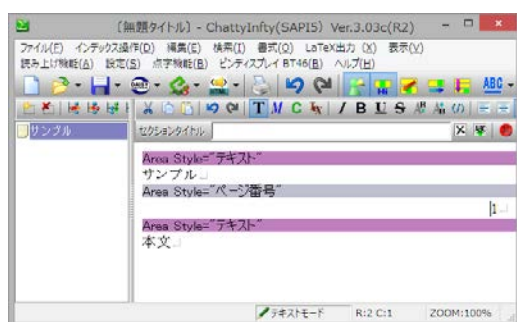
〔無題タイトル〕- ChattyInfty(SAPI5) Ver.3.03c(R2)

ファイル(F) インデックス操作(D) 編集(E) 検索(I) 書式(O) LaTeX出力 (X) 表示(V)
読み上げ機能(A) 設定(S) 点字機能(B) ピンディスプレイ BT46(B) ヘルプ(H)

T M C B I U S

サンプル

セクションタイトル

Area Style="テキスト"
サンプル
Area Style="ページ番号"
1
Area Style="テキスト"
本文

テキストモード R:2 C:1 ZOOM:100%